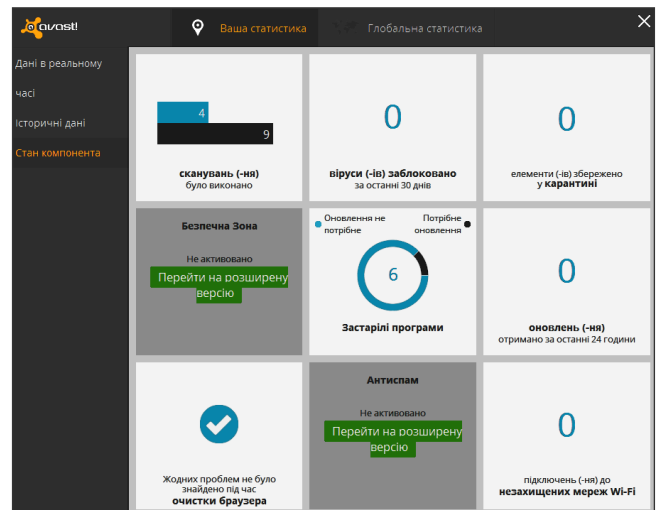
avast!

Ваша статистика

Глобальна статистика

Дані в реальному часі

Історичні дані

Стан компонента

4

9

сканувань (-ня)
було виконано

0

віруси (-ів) заблоковано
за останні 30 днів

0

елементи (-ів) збережено
у карантині

Безпечна Зона

Не активовано

Перейти на розширену версію

Оновлення не потрібне

Потрібне оновлення

6

Застарілі програми

0

оновлень (-ня)
отримано за останні 24 години

Жодних проблем не було знайдено під час
очистки браузера

Антиспам

Не активовано

Перейти на розширену версію

0

підключень (-ня) до
незахищених мереж Wi-Fi